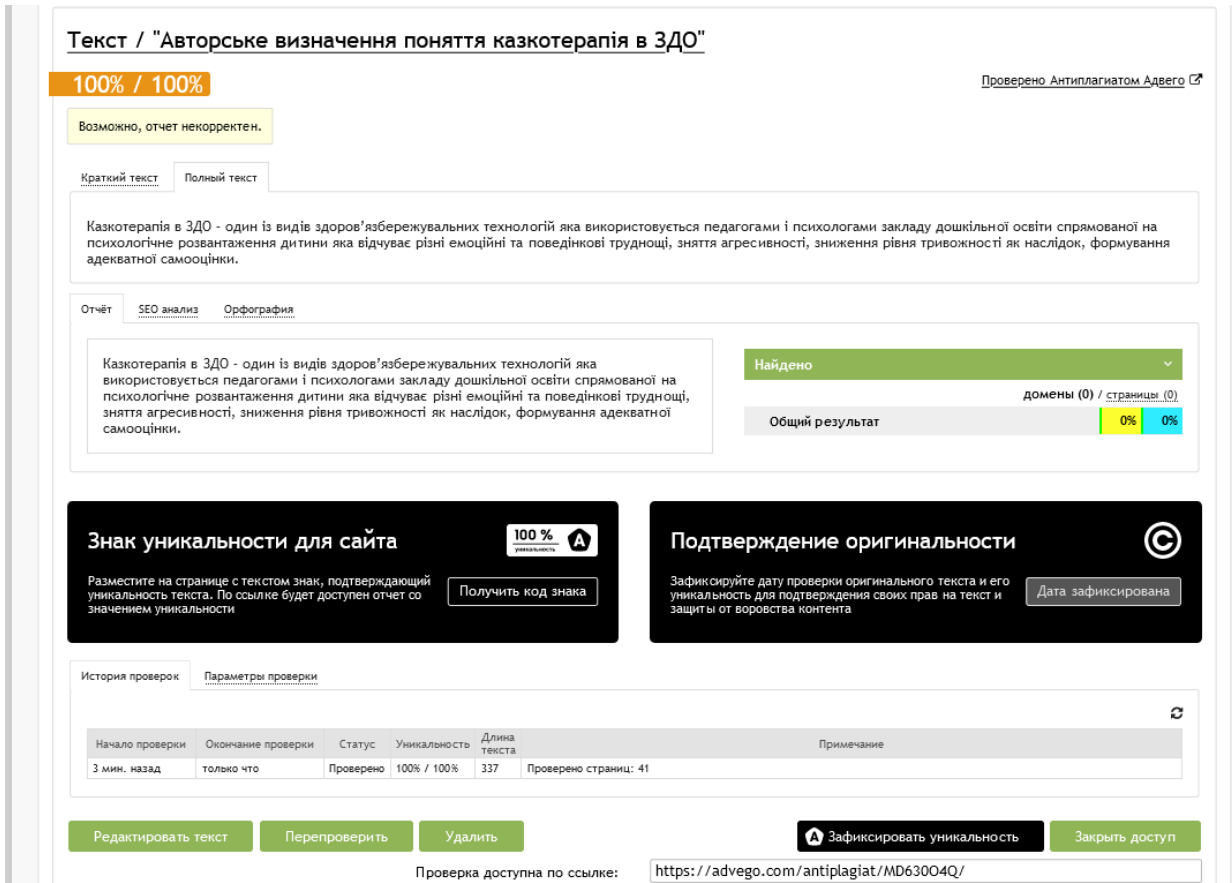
Текст / "Авторське визначення поняття казкотерапія в ЗДО"

100% / 100%

Проверено Антиплагиатом Адвего

Возможно, отчет некорректен.

Краткий текст | Полный текст

Казкотерапія в ЗДО - один із видів здоров'язбережувальних технологій яка використовується педагогами і психологами закладу дошкільної освіти спрямованої на психологічне розвантаження дитини яка відчуває різні емоційні та поведінкові труднощі, зняття агресивності, зниження рівня тривожності як наслідок, формування адекватної самооцінки.

Отчёт | SEO анализ | Орфография

Казкотерапія в ЗДО - один із видів здоров'язбережувальних технологій яка використовується педагогами і психологами закладу дошкільної освіти спрямованої на психологічне розвантаження дитини яка відчуває різні емоційні та поведінкові труднощі, зняття агресивності, зниження рівня тривожності як наслідок, формування адекватної самооцінки.

Найдено

домены (0) / страницы (0)

Общий результат 0% 0%

Знак уникальности для сайта

100 % уникальность

Разместите на странице с текстом знак, подтверждающий уникальность текста. По ссылке будет доступен отчет со значением уникальности

Получить код знака

Подтверждение оригинальности

Зафиксируйте дату проверки оригинального текста и его уникальность для подтверждения своих прав на текст и защиты от воровства контента

Дата зафиксирована

История проверок | Параметры проверки

| Начало проверки | Окончание проверки | Статус | Уникальность | Длина текста | Примечание |
|---|---|---|---|---|---|
| 3 мин. назад | только что | Проверено | 100% / 100% | 337 | Проверено страниц: 41 |

Редактировать текст | Перепроверить | Удалить | Зафиксировать уникальность | Закрыть доступ

Проверка доступна по ссылке: https://advego.com/antiplagiat/MD630O4Q/